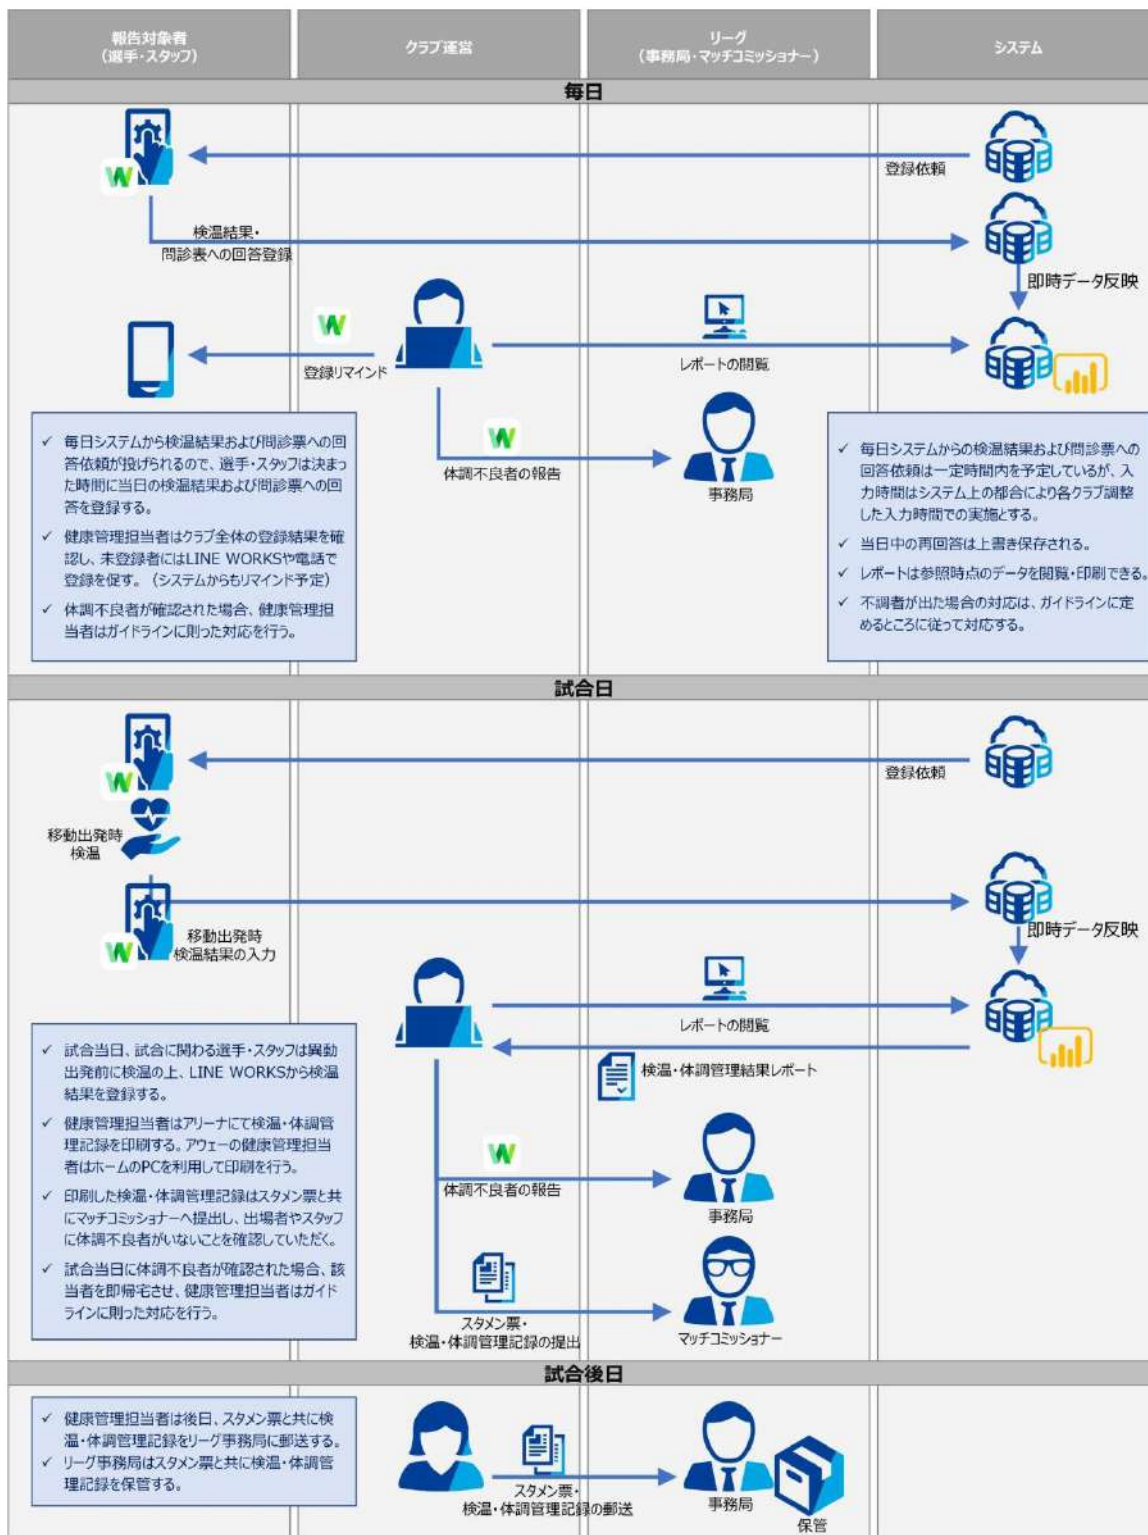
報告対象者
（選手・スタッフ）

クラブ運営

リーグ
（事務局・マッチコミッショナー）

システム

毎日

登録依頼

検温結果・
問診表への回答登録

即時データ反映

登録リマインド

レポートの閲覧

体調不良者の報告

事務局

✓ 毎日システムから検温結果および問診票への回答依頼が投げられるので、選手・スタッフは決まった時間に当日の検温結果および問診票への回答を登録する。
✓ 健康管理担当者はクラブ全体の登録結果を確認し、未登録者にはLINE WORKSや電話で登録を促す。（システムからもリマインド予定）
✓ 体調不良者が確認された場合、健康管理担当者はガイドラインに則った対応を行う。

✓ 毎日システムからの検温結果および問診票への回答依頼は一定時間内を予定しているが、入力時間はシステム上の都合により各クラブ調整した入力時間での実施とする。
✓ 当日中の再回答は上書き保存される。
✓ レポートは参照時点のデータを閲覧・印刷できる。
✓ 不調者が出た場合の対応は、ガイドラインに定めるところに従って対応する。

試合日

登録依頼

移動出発時
検温

移動出発時
検温結果の入力

即時データ反映

レポートの閲覧

検温・体調管理結果レポート

体調不良者の報告

事務局

スタメン票・
検温・体調管理記録の提出

マッチコミッショナー

✓ 試合当日、試合に関わる選手・スタッフは異動出発前に検温の上、LINE WORKSから検温結果を登録する。
✓ 健康管理担当者はアリーナにて検温・体調管理記録を印刷する。アウェーの健康管理担当者はホームのPCを利用して印刷を行う。
✓ 印刷した検温・体調管理記録はスタメン票と共にマッチコミッショナーへ提出し、出場者やスタッフに体調不良者がいないことを確認していただく。
✓ 試合当日に体調不良者が確認された場合、該当者を即帰宅させ、健康管理担当者はガイドラインに則った対応を行う。

試合後日

✓ 健康管理担当者は後日、スタメン票と共に検温・体調管理記録をリーグ事務局に郵送する。
✓ リーグ事務局はスタメン票と共に検温・体調管理記録を保管する。

スタメン票・
検温・体調管理記録の郵送

事務局

保管